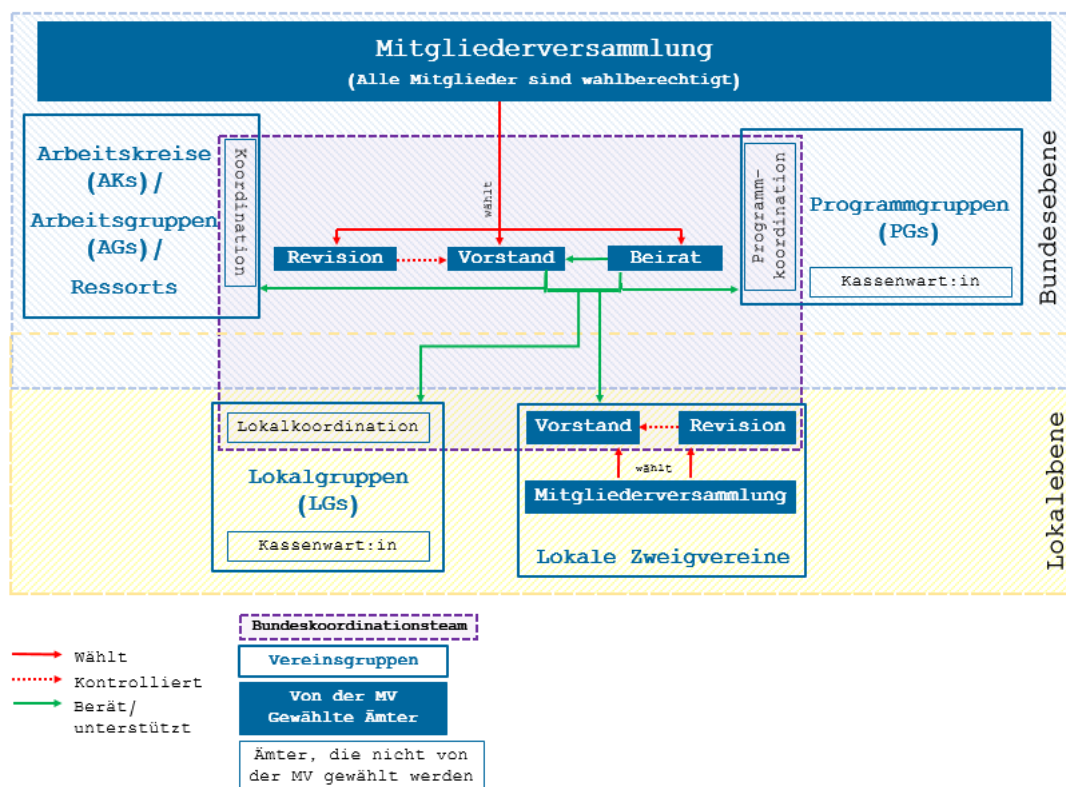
Mitgliederversammlung
(Alle Mitglieder sind wahlberechtigt)

Bundesebene

Arbeitskreise (AKs)/ Arbeitsgruppen (AGs)/ Ressorts

Koordination

wählt

Revision

Vorstand

Beirat

Programmkoordination

Programmgruppen (PGs)

Kassenwart:in

Lokalebene

Lokalkoordination

Lokalgruppen (LGs)

Kassenwart:in

Vorstand

Revision

wählt

Mitgliederversammlung

Lokale Zweigvereine

Wählt

Kontrolliert

Berät/ unterstützt

Bundeskoordinationsteam

Vereinsgruppen

Von der MV Gewählte Ämter

Ämter, die nicht von der MV gewählt werden